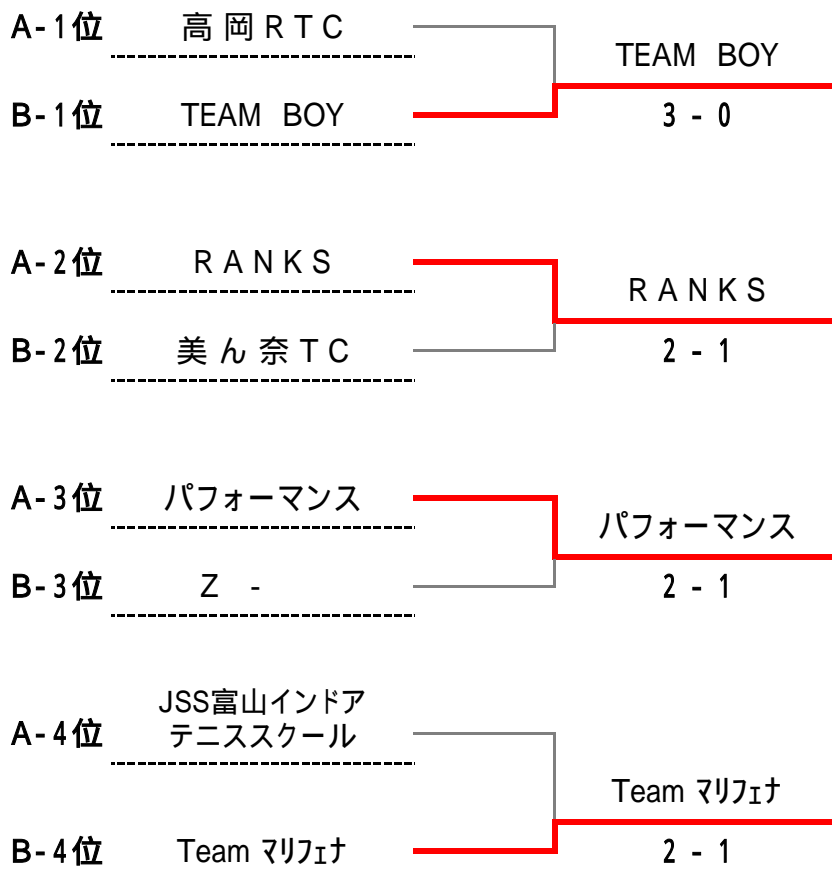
A-1位 高岡RTC
B-1位 TEAM BOY
TEAM BOY
3 - 0

A-2位 RANKS
B-2位 美ん奈TC
RANKS
2 - 1

A-3位 パフォーマンス
B-3位 Z -
パフォーマンス
2 - 1

A-4位 JSS富山インドアテニススクール
B-4位 Team マリフェナ
Team マリフェナ
2 - 1